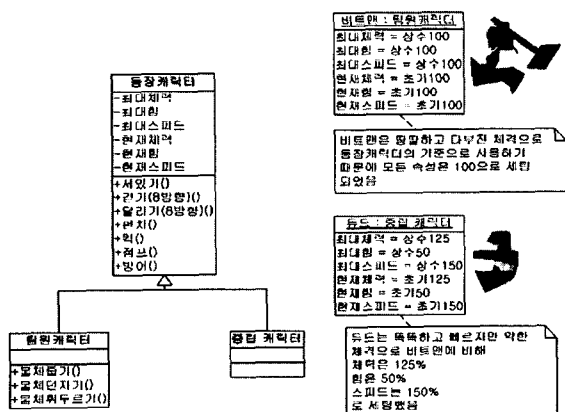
비트맨 : 팀원캐릭터
최대체력 = 상수100
최대힘 = 상수100
최대스피드 = 상수100
현재체력 = 초기100
현재힘 = 초기100
현재스피드 = 초기100

비트맨은 평범하고 다부진 체격으로 등장캐릭터의 기준으로 사용하기 때문에 모든 속성은 100으로 세팅 되었음

등장캐릭터
-최대체력
-최대힘
-최대스피드
-현재체력
-현재힘
-현재스피드
+서있기()
+걷기(8방향)()
+달리기(8방향)()
+펀치()
+킥()
+점프()
+방어()

팀원캐릭터
+물체줍기()
+물체던지기()
+물체휘두르기()

중립 캐릭터

듀드 : 중립 캐릭터
최대체력 = 상수125
최대힘 = 상수50
최대스피드 = 상수150
현재체력 = 초기125
현재힘 = 초기50
현재스피드 = 초기150

듀드는 똑똑하고 빠르지만 약한 체격으로 비트맨에 비해 체력은 125%
힘은 50%
스피드는 150%
로 세팅했음